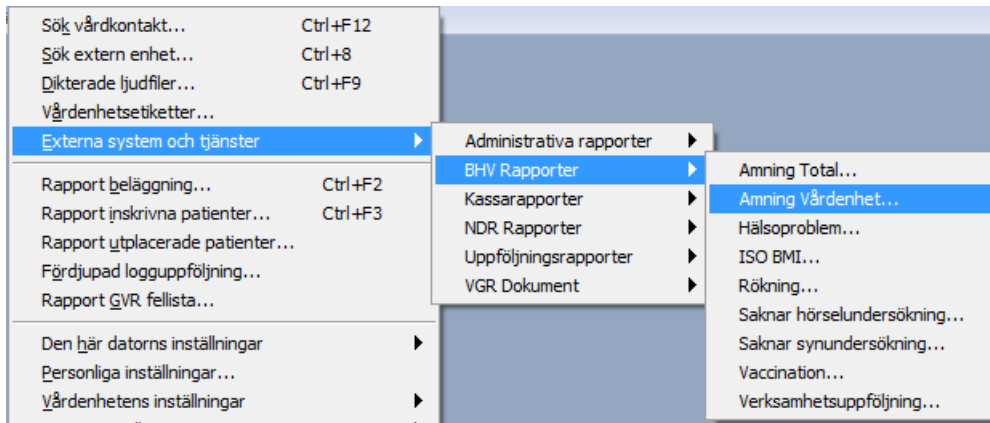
Sök vårdkontakt... Ctrl+F12
Sök extern enhet... Ctrl+8
Dikterade ljudfiler... Ctrl+F9
Vårdenhetsetiketter...
Externa system och tjänster

Rapport beläggning... Ctrl+F2
Rapport inskrivna patienter... Ctrl+F3
Rapport utplacerade patienter...
Fördjupad logguppföljning...
Rapport GVR fellista...

Den här datorns inställningar
Personliga inställningar...
Vårdenhetens inställningar

Administrativa rapporter
BHV Rapporter
Kassarapporter
NDR Rapporter
Uppföljningsrapporter
VGR Dokument

Amning Total...
Amning Vårdenhet...
Hälsoproblem...
ISO BMI...
Rökning...
Saknar hörselundersökning...
Saknar synundersökning...
Vaccination...
Verksamhetsuppföljning...